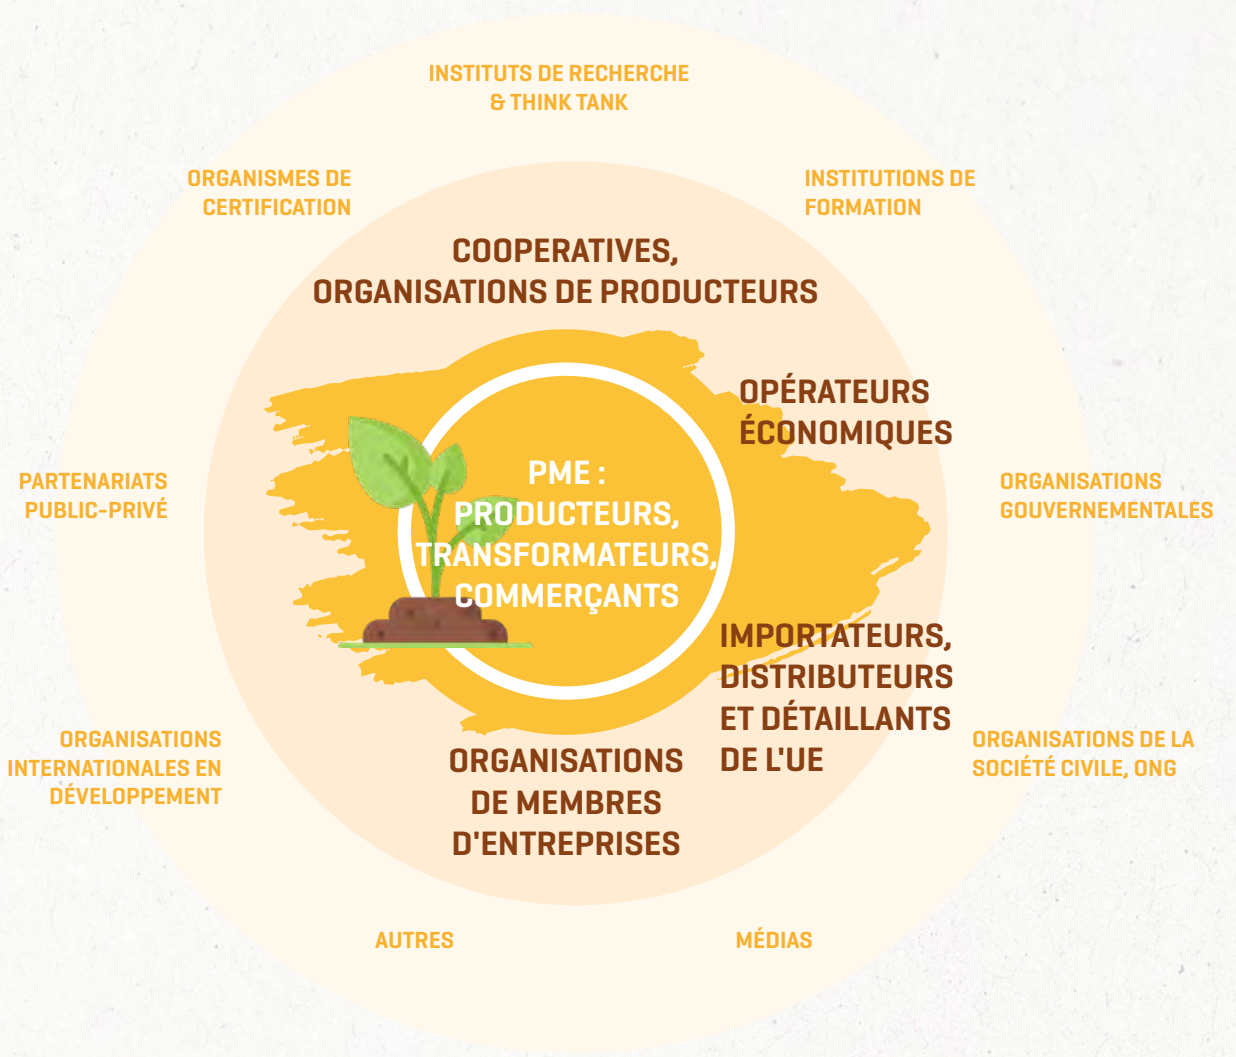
INSTITUTS DE RECHERCHE & THINK TANK

ORGANISMES DE CERTIFICATION

INSTITUTIONS DE FORMATION

COOPERATIVES, ORGANISATIONS DE PRODUCTEURS

OPÉRATEURS ÉCONOMIQUES

PARTENARIATS PUBLIC-PRIVÉ

PME : PRODUCTEURS, TRANSFORMATEURS, COMMERÇANTS

ORGANISATIONS GOUVERNEMENTALES

IMPORTATEURS, DISTRIBUTEURS ET DÉTAILLANTS DE L'UE

ORGANISATIONS INTERNATIONALES EN DÉVELOPPEMENT

ORGANISATIONS DE MEMBRES D'ENTREPRISES

ORGANISATIONS DE LA SOCIÉTÉ CIVILE, ONG

AUTRES

MÉDIAS